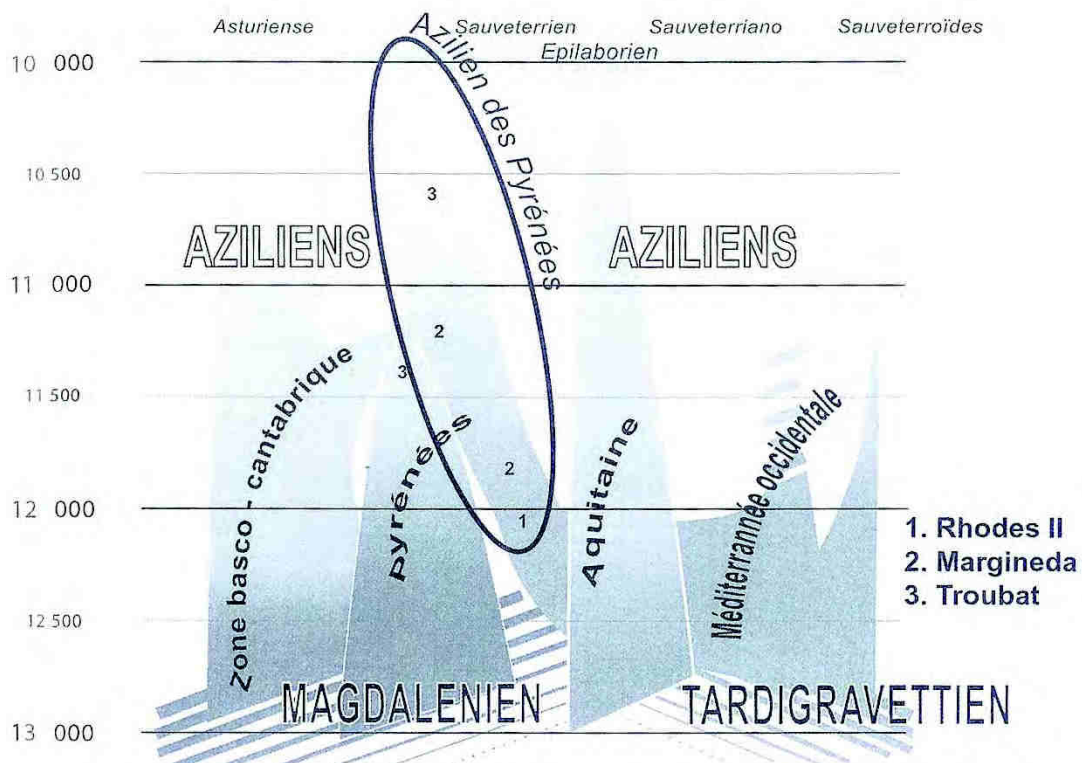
Asturiense Sauveterrien Sauveterriano Sauveterroïdes
Epilaborien

Azilien des Pyrénées

10 000
10 500
11 000
11 500
12 000
12 500
13 000

AZILIENS AZILIENS

3
2
3
2
1

Zone basco - cantabrique
Pyrénées
Aquitaine
Méditerranée occidentale

1. Rhodes II
2. Margineda
3. Troubat

MAGDALENIEN TARDIGRAVETTIEN